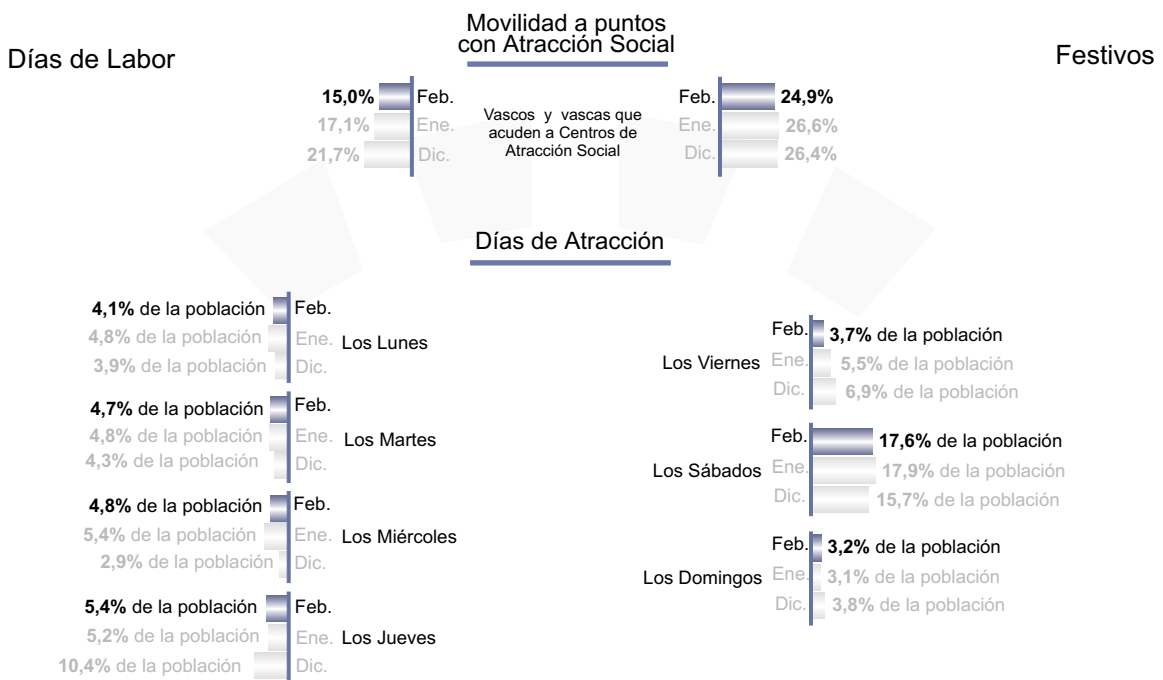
Movilidad a puntos con Atracción Social

Días de Labor

Festivos

15,0% Feb.
17,1% Ene.
21,7% Dic.

Vascos y vascas que acuden a Centros de Atracción Social

Feb. 24,9%
Ene. 26,6%
Dic. 26,4%

Días de Atracción

4,1% de la población Feb.
4,8% de la población Ene. Los Lunes
3,9% de la población Dic.

4,7% de la población Feb.
4,8% de la población Ene. Los Martes
4,3% de la población Dic.

4,8% de la población Feb.
5,4% de la población Ene. Los Miércoles
2,9% de la población Dic.

5,4% de la población Feb.
5,2% de la población Ene. Los Jueves
10,4% de la población Dic.

Feb. 3,7% de la población
Los Viernes Ene. 5,5% de la población
Dic. 6,9% de la población

Feb. 17,6% de la población
Los Sábados Ene. 17,9% de la población
Dic. 15,7% de la población

Feb. 3,2% de la población
Los Domingos Ene. 3,1% de la población
Dic. 3,8% de la población